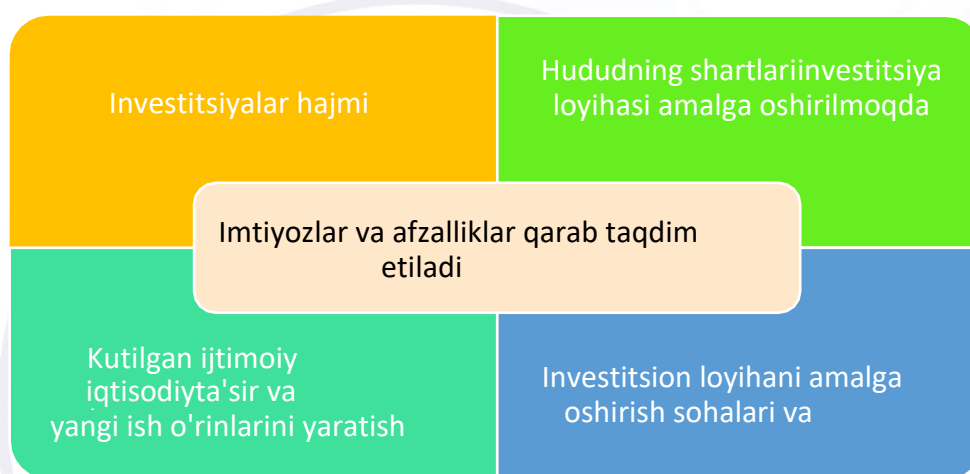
Investitsiyalar hajmi

Hududning shartlariinvestitsiya loyihasi amalga oshirilmoqda

Imtiyozlar va afzalliklar qarab taqdim etiladi

Kutilgan ijtimoiy iqtisodiyta'sir va yangi ish o'rinlarini yaratish

Investitsion loyihani amalga oshirish sohalari va